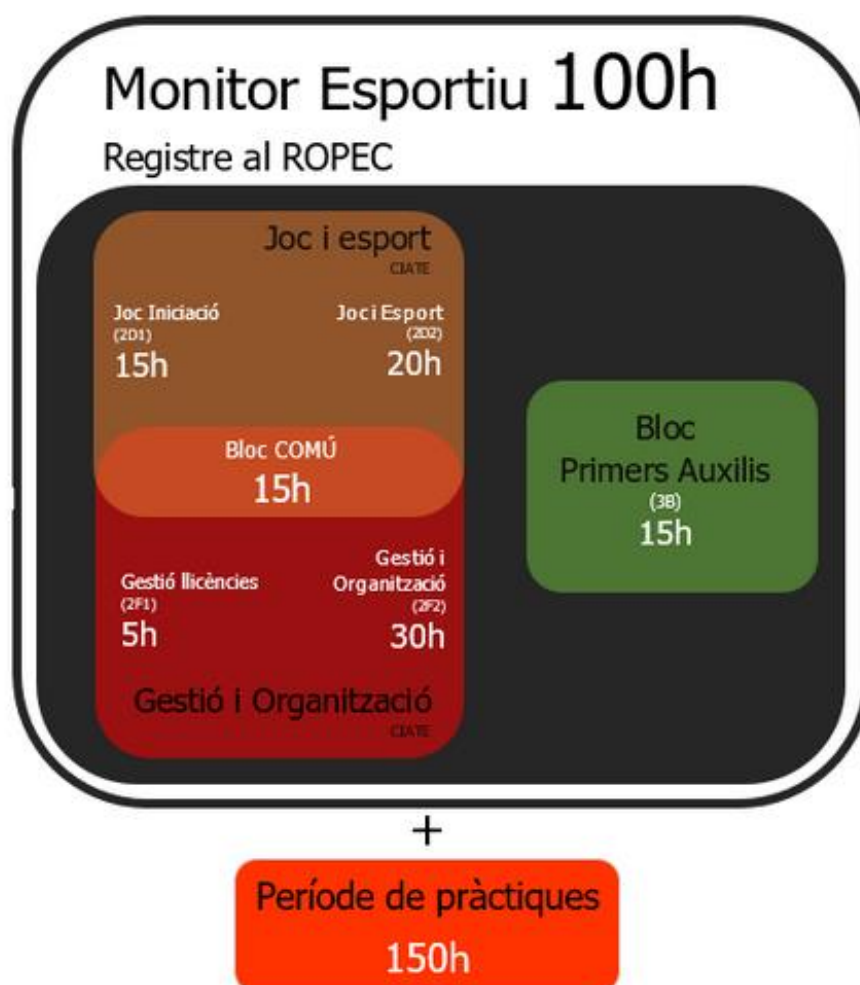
Monitor Esportiu 100h

Registre al ROPEC

Joc i esport

CIATE

Joc Iniciació
(2D1)
15h

Joc i Esport
(2D2)
20h

Bloc COMÚ
15h

Gestió llicències
(2F1)
5h

Gestió i Organització
(2F2)
30h

Gestió i Organització

CIATE

Bloc Primers Auxilis
(3B)
15h

+

Període de pràctiques
150h